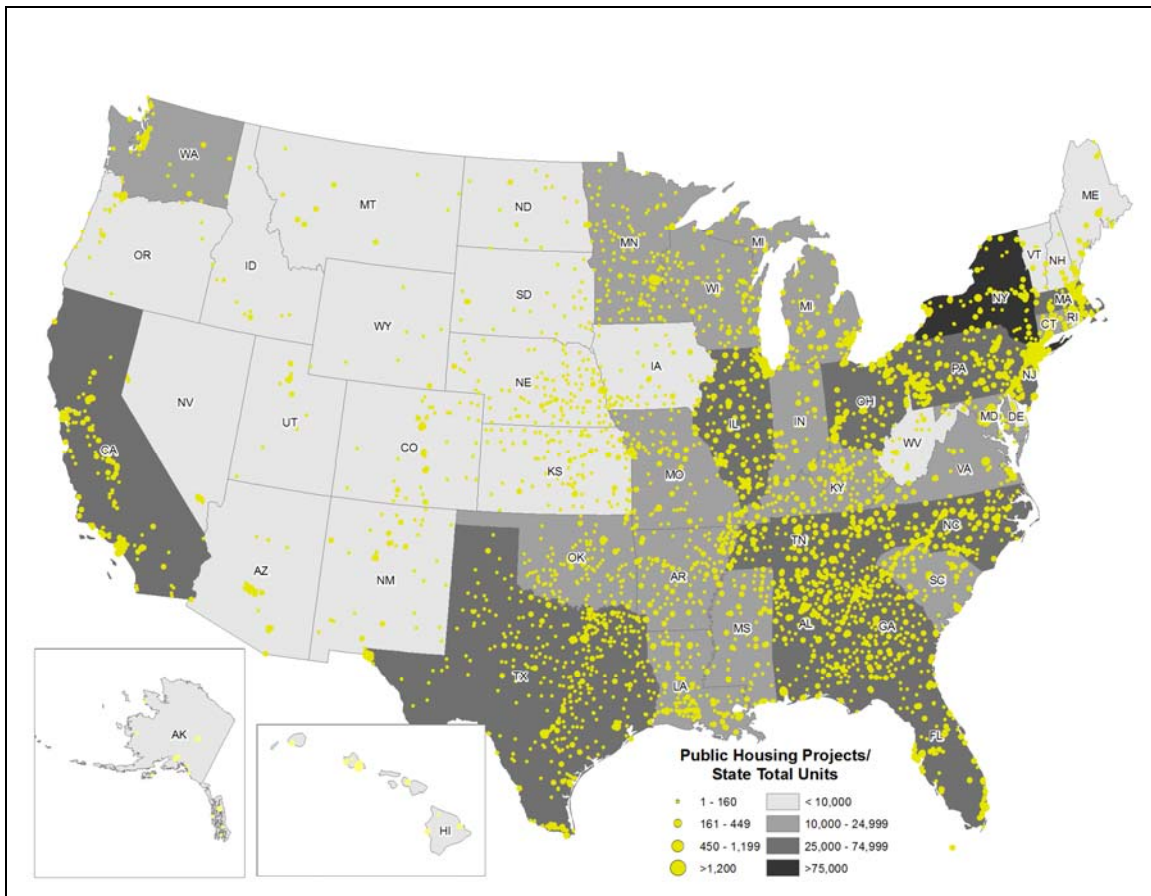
WA
MT
ND
ME
OR
ID
MN
MI
VT
NH
SD
WI
NY
MA
WY
MI
CT
RI
IA
PA
NE
NJ
NV
OH
IL
IN
MD
DE
UT
CO
WV
CA
KS
MO
VA
KY
NC
TN
OK
AR
SC
AZ
NM
MS
AL
GA
TX
LA
FL
AK
HI

Public Housing Projects/
State Total Units

1 - 160
161 - 449
450 - 1,199
>1,200
< 10,000
10,000 - 24,999
25,000 - 74,999
>75,000